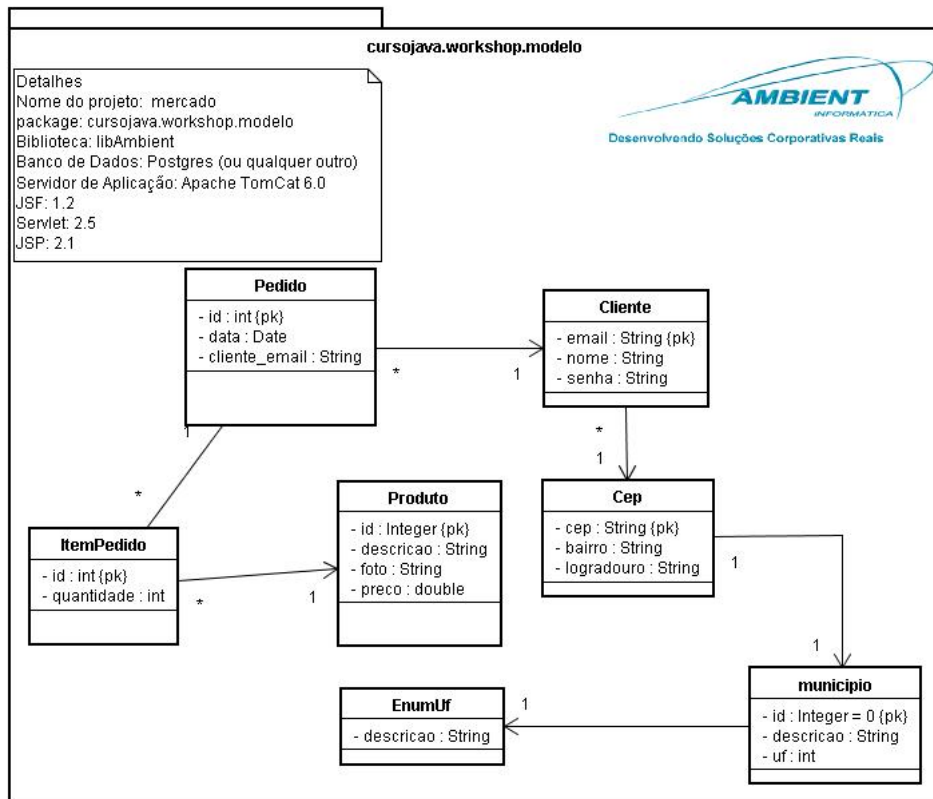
cursojava.workshop.modelo

Detalhes
Nome do projeto: mercado
package: cursojava.workshop.modelo
Biblioteca: libAmbient
Banco de Dados: Postgres (ou qualquer outro)
Servidor de Aplicação: Apache TomCat 6.0
JSF: 1.2
Servlet: 2.5
JSP: 2.1

AMBIENT
INFORMÁTICA
Desenvolvendo Soluções Corporativas Reais

Pedido
- id : int {pk}
- data : Date
- cliente_email : String

*

1

Cliente
- email : String {pk}
- nome : String
- senha : String

*

1

1

*

Produto
- id : Integer {pk}
- descricao : String
- foto : String
- preco : double

Cep
- cep : String {pk}
- bairro : String
- logradouro : String

ItemPedido
- id : int {pk}
- quantidade : int

*

1

1

1

EnumUf
- descricao : String

1

municipio
- id : Integer = 0 {pk}
- descricao : String
- uf : int